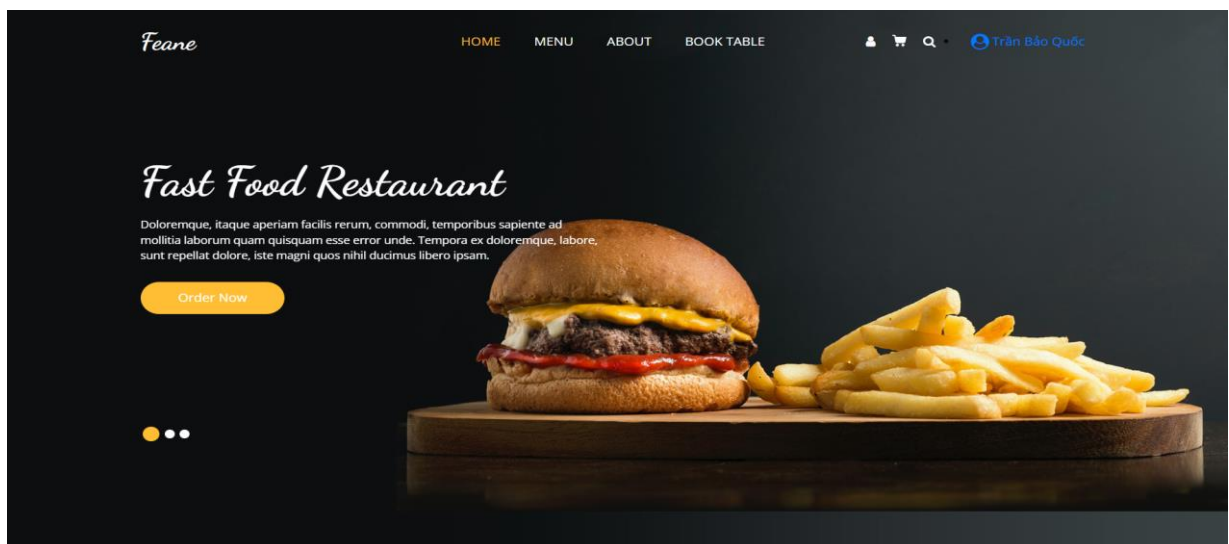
Feane

HOME MENU ABOUT BOOK TABLE

Trần Bảo Quốc

Fast Food Restaurant

Doloremque, itaque aperiam facilis rerum, commodi, temporibus sapiente ad mollitia laborum quam quisquam esse error unde. Tempora ex doloremque, labore, sunt repellat dolore, iste magni quos nihil ducimus libero ipsam.

Order Now